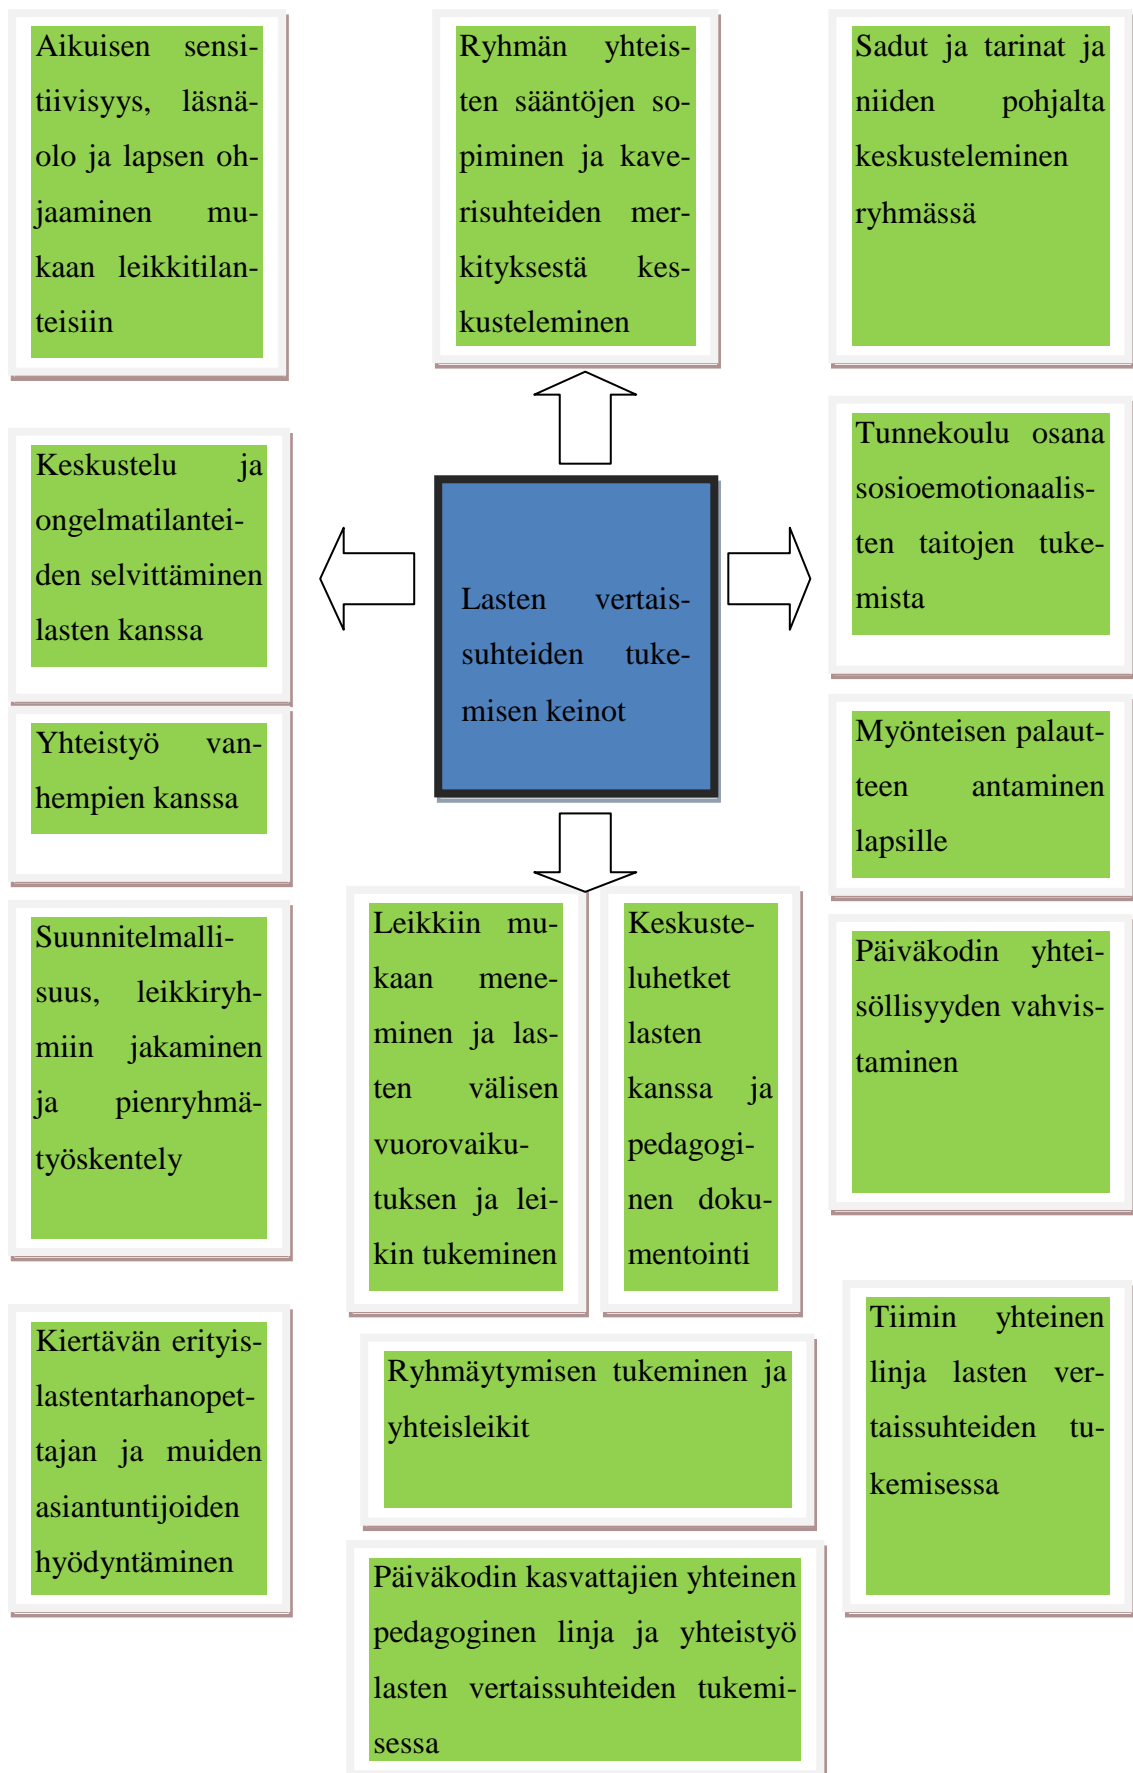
Aikuisen sensitiivisyys, läsnäolo ja lapsen ohjaaminen mukaan leikkitilanteisiin

Ryhmän yhteisten sääntöjen sopiminen ja kaverisuhteiden merkityksestä keskusteleminen

Sadut ja tarinat ja niiden pohjalta keskusteleminen ryhmässä

Keskustelu ja ongelmatilanteiden selvittäminen lasten kanssa

Lasten vertaissuhteiden tukemisen keinot

Tunnekoulu osana sosioemotionaalisten taitojen tukemista

Yhteistyö vanhempien kanssa

Myönteisen palautteen antaminen lapsille

Suunnitelmallisuus, leikkiryhmiin jakaminen ja pienryhmätyöskentely

Leikkiin mukaan meneminen ja lasten välisen vuorovaikutuksen ja leikin tukeminen

Keskusteluhetket lasten kanssa ja pedagoginen dokumentointi

Päiväkodin yhteisöllisyyden vahvistaminen

Kiertävän erityislastentarhanopettajan ja muiden asiantuntijoiden hyödyntäminen

Ryhmäytymisen tukeminen ja yhteisleikit

Tiimin yhteinen linja lasten vertaissuhteiden tukemisessa

Päiväkodin kasvattajien yhteinen pedagoginen linja ja yhteistyö lasten vertaissuhteiden tukemisessa